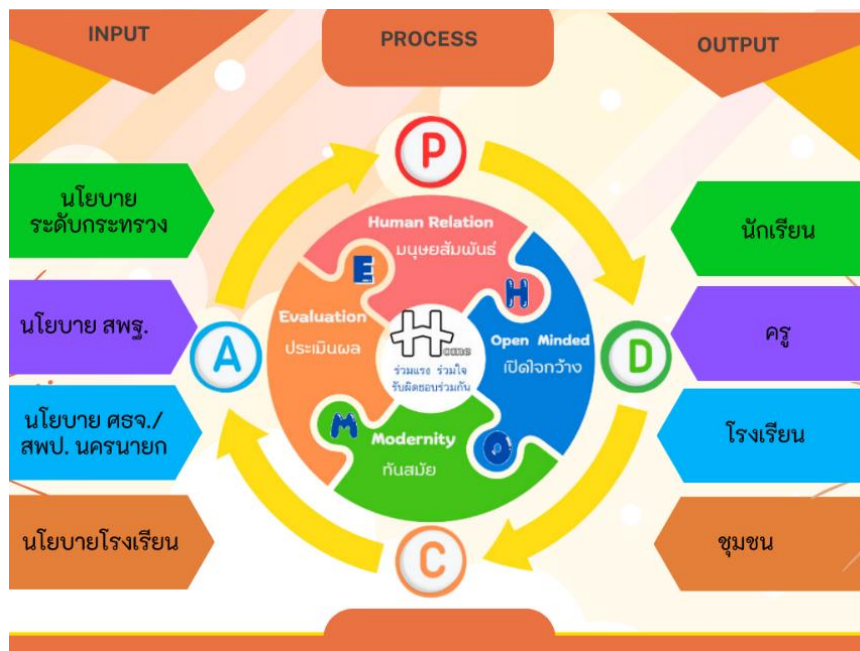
INPUT

PROCESS

OUTPUT

นโยบาย ระดับกระทรวง

นโยบาย สพฐ.

นโยบาย ศธจ./ สพป. นครนายก

นโยบายโรงเรียน

P

A

D

C

E

H

M

O

Human Relation
มนุษยสัมพันธ์

Evaluation
ประเมินผล

Open Minded
เปิดใจกว้าง

Modernity
ทันสมัย

Home
ร่วมแรง ร่วมใจ
รับผิดชอบร่วมกัน

นักเรียน

ครู

โรงเรียน

ชุมชน